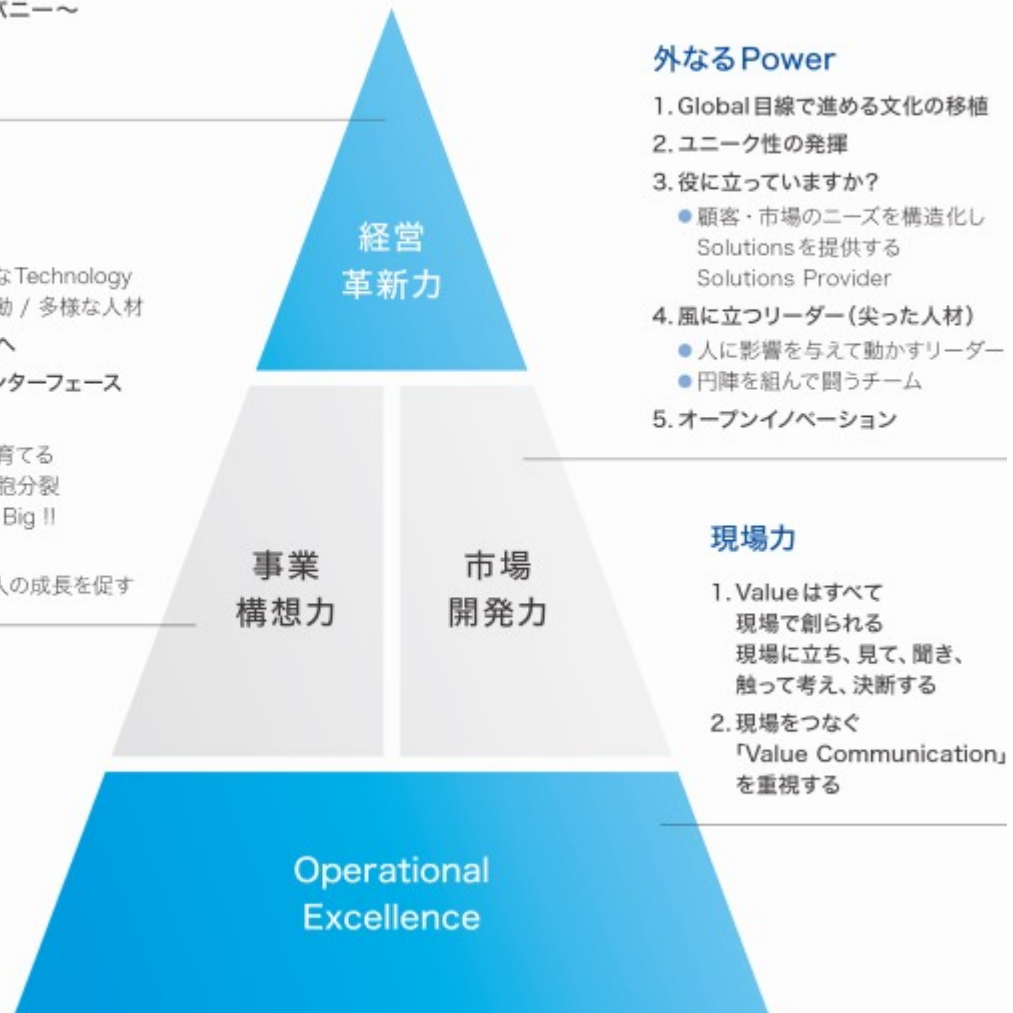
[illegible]パニー〜

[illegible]なTechnology
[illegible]動 / 多様な人材
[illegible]へ
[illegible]ンターフェース
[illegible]育てる
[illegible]胞分裂
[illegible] Big !!
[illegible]人の成長を促す

経営
革新力

事業
構想力

市場
開発力

Operational
Excellence

外なるPower

1. Global目線で進める文化の移植
2. ユニーク性の発揮
3. 役に立っていますか?
● 顧客・市場のニーズを構造化し Solutionsを提供する Solutions Provider
4. 風に立つリーダー(尖った人材)
● 人に影響を与えて動かすリーダー
● 円陣を組んで闘うチーム
5. オープンイノベーション

現場力

1. Valueはすべて現場で創られる
現場に立ち、見て、聞き、触って考え、決断する
2. 現場をつなぐ「Value Communication」を重視する